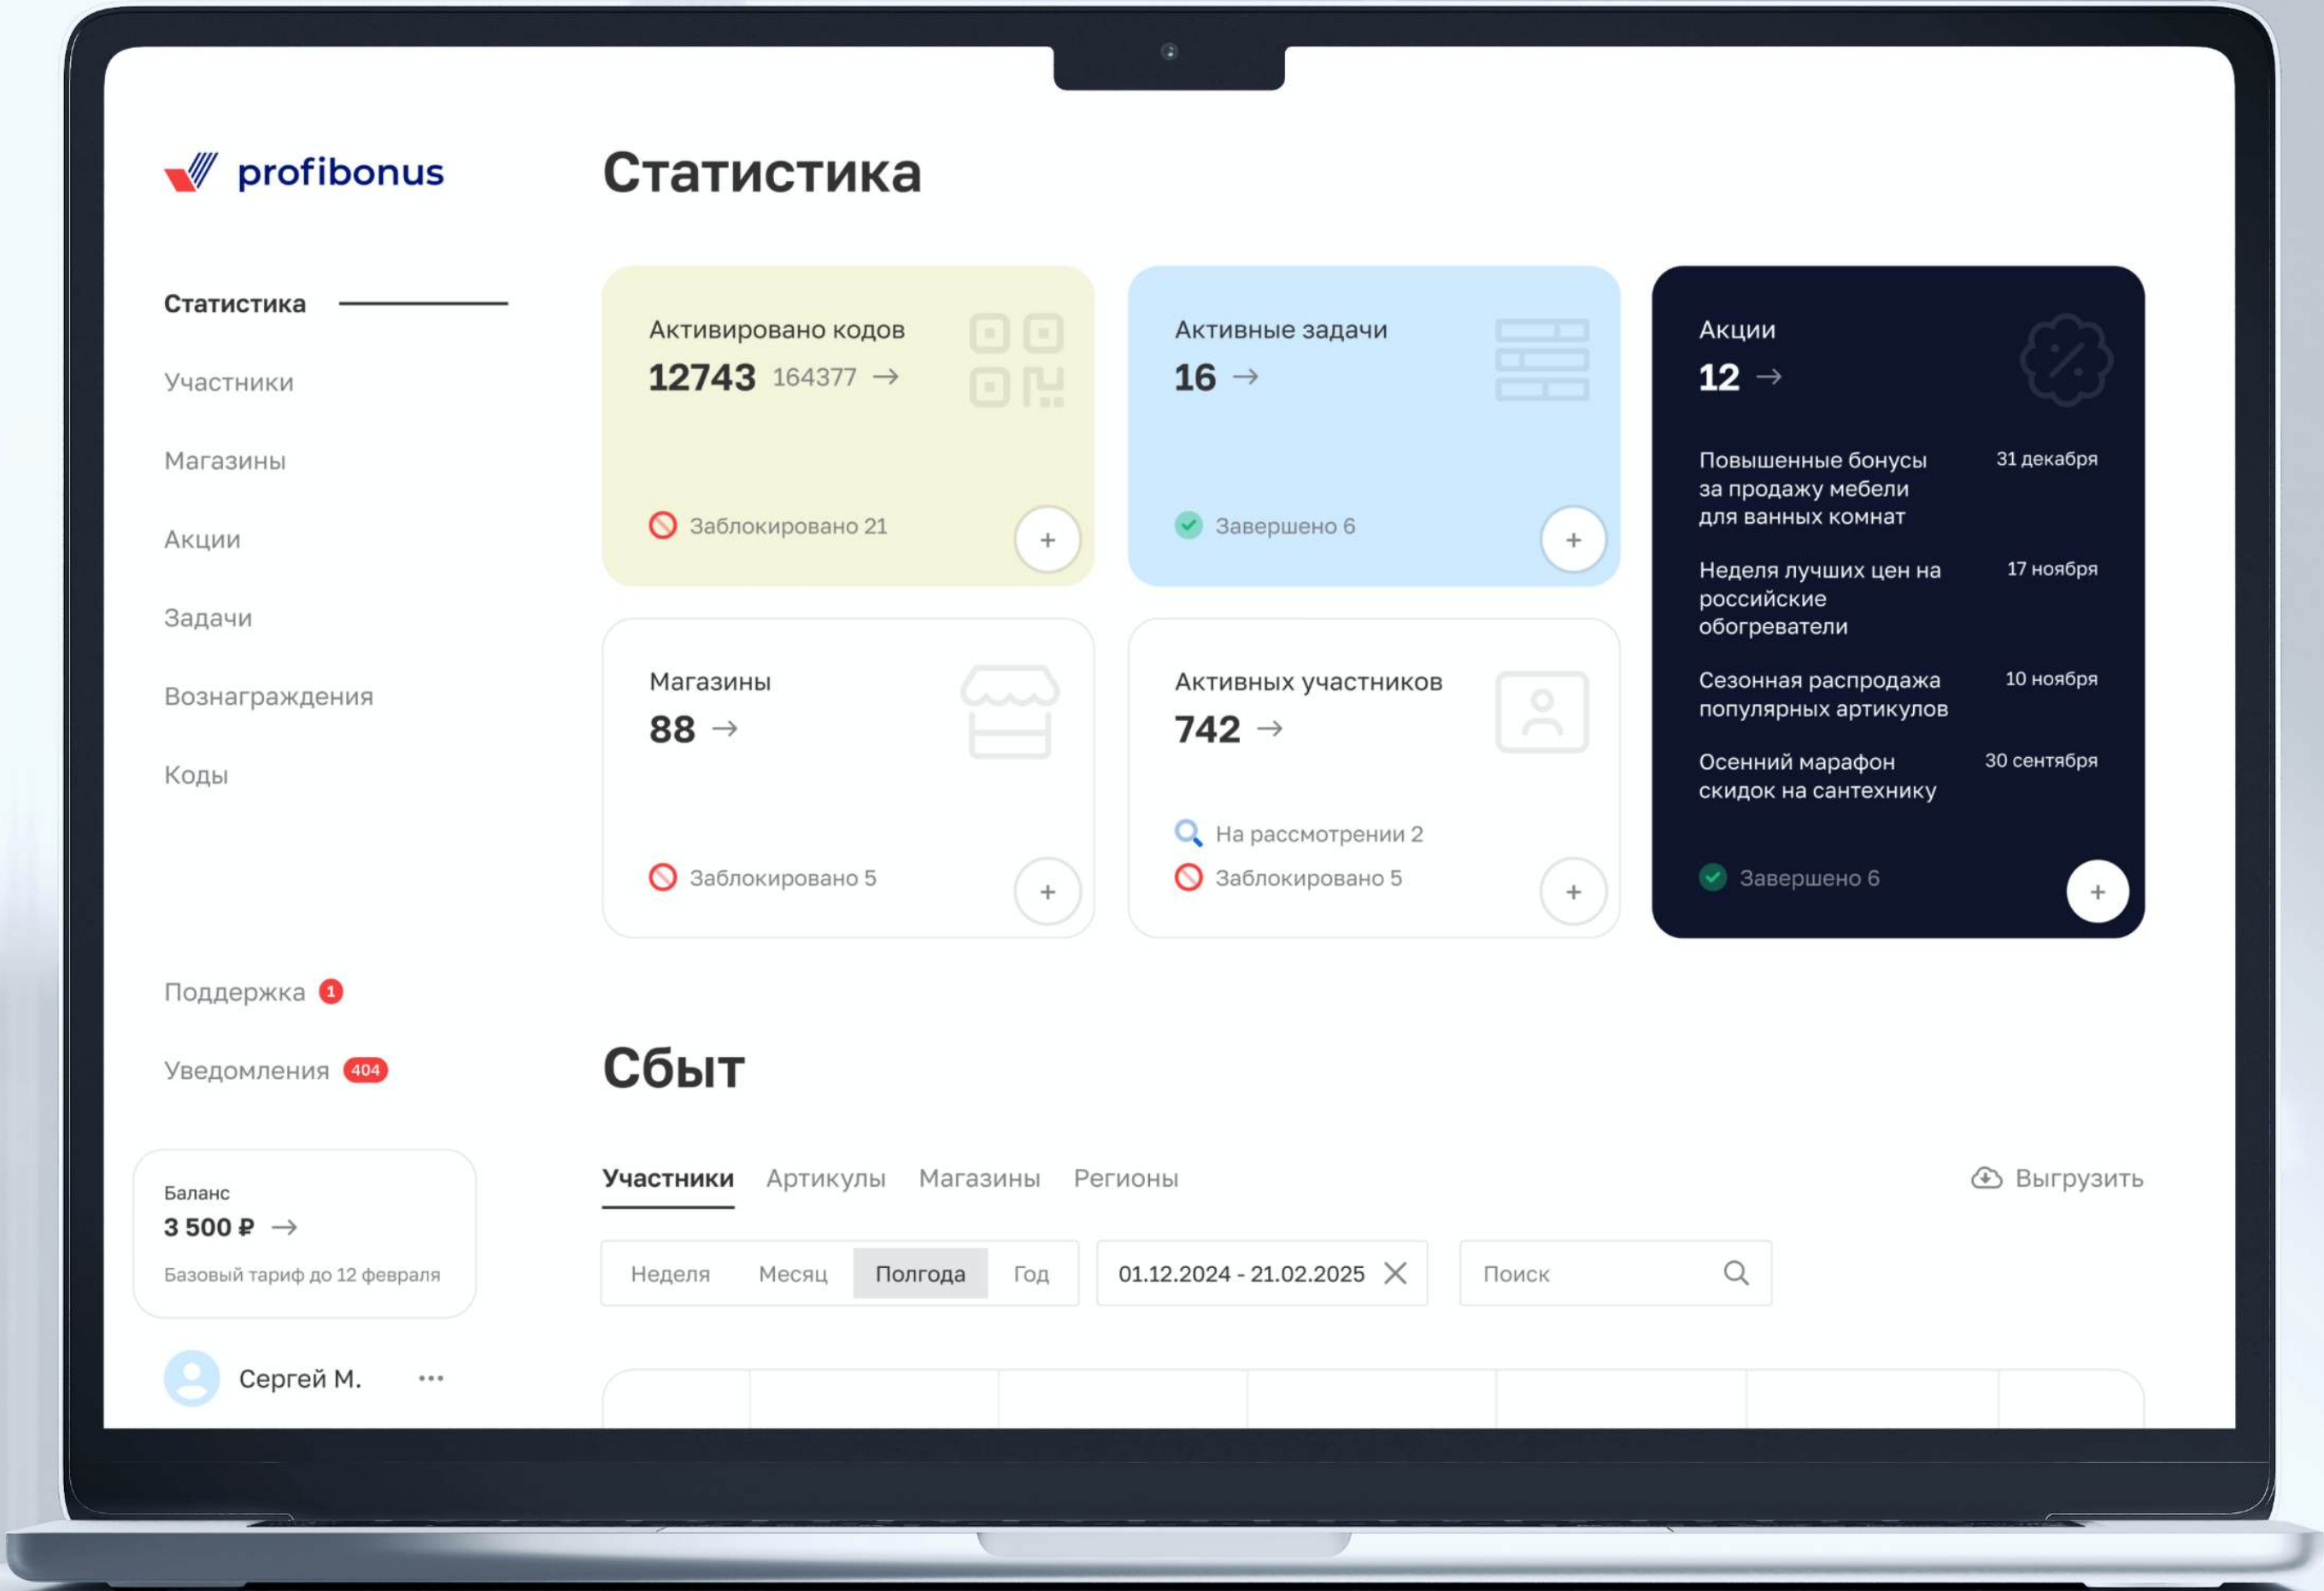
profibonus

Статистика
Участники
Магазины
Акции
Задачи
Вознаграждения
Коды

Поддержка 1
Уведомления 404

Баланс
3 500 ₽ →
Базовый тариф до 12 февраля

Сергей М. ···

Статистика

Активировано кодов
12743 164377 →
Заблокировано 21
+

Активные задачи
16 →
Завершено 6
+

Акции
12 →
Повышенные бонусы за продажу мебели для ванных комнат 31 декабря
Неделя лучших цен на российские обогреватели 17 ноября
Сезонная распродажа популярных артикулов 10 ноября
Осенний марафон скидок на сантехнику 30 сентября
Завершено 6
+

Магазины
88 →
Заблокировано 5
+

Активных участников
742 →
На рассмотрении 2
Заблокировано 5
+

Сбыт

Участники Артикулы Магазины Регионы Выгрузить

Неделя Месяц Полгода Год 01.12.2024 - 21.02.2025 Поиск